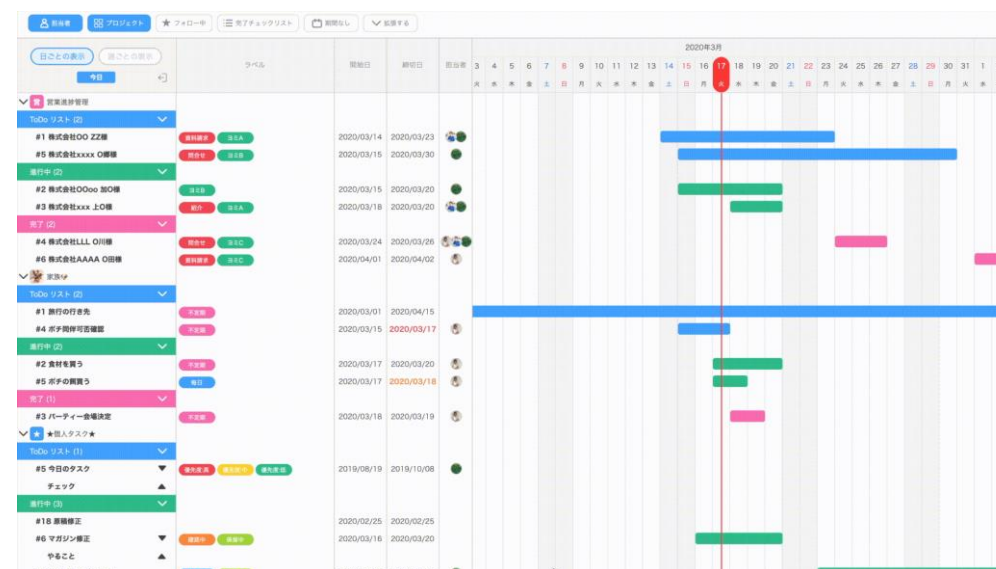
担当者 | プロジェクト | フォロー中 | 完了チェックリスト | 期限なし | 拡張する

日ごとの表示 | 週ごとの表示
今日

| | ラベル | 開始日 | 終了日 | 担当者 |
|---|---|---|---|---|
| 営業進捗管理 | | | | |
| ToDo リスト (2) | | | | |
| #1 株式会社OO ZZ様 | 資料請求 注文A | 2020/03/14 | 2020/03/23 | |
| #5 株式会社xxxx O郷様 | 問合せ 注文B | 2020/03/15 | 2020/03/30 | |
| 進行中 (2) | | | | |
| #2 株式会社OOoo 加O様 | 注文B | 2020/03/15 | 2020/03/20 | |
| #3 株式会社xxx 上O様 | 紹介 注文A | 2020/03/18 | 2020/03/20 | |
| 完了 (2) | | | | |
| #4 株式会社LLL O川様 | 問合せ 注文C | 2020/03/24 | 2020/03/26 | |
| #6 株式会社AAAA O田様 | 資料請求 注文C | 2020/04/01 | 2020/04/02 | |
| 家族 | | | | |
| ToDo リスト (2) | | | | |
| #1 旅行の行き先 | | 2020/03/01 | 2020/04/15 | |
| #4 ポチ同伴可否確認 | 不定期 | 2020/03/15 | 2020/03/17 | |
| 進行中 (2) | | | | |
| #2 食材を買う | 不定期 | 2020/03/17 | 2020/03/20 | |
| #5 ポチの餌買う | 毎日 | 2020/03/17 | 2020/03/18 | |
| 完了 (1) | | | | |
| #3 パーティー会場決定 | 不定期 | 2020/03/18 | 2020/03/19 | |
| ★個人タスク★ | | | | |
| ToDo リスト (1) | | | | |
| #5 今日のタスク | 優先度:高 優先度:中 優先度:低 | 2019/08/19 | 2019/10/08 | |
| チェック | | | | |
| 進行中 (3) | | | | |
| #18 原稿修正 | | 2020/02/25 | 2020/02/25 | |
| #6 マガジン修正 | 確認中 保留中 | 2020/03/16 | 2020/03/20 | |
| やること | | | | |

2020年3月
3 4 5 6 7 8 9 10 11 12 13 14 15 16 17 18 19 20 21 22 23 24 25 26 27 28 29 30 31 1
火 水 木 金 土 日 月 火 水 木 金 土 日 月 火 水 木 金 土 日 月 火 水 木 金 土 日 月 火 水